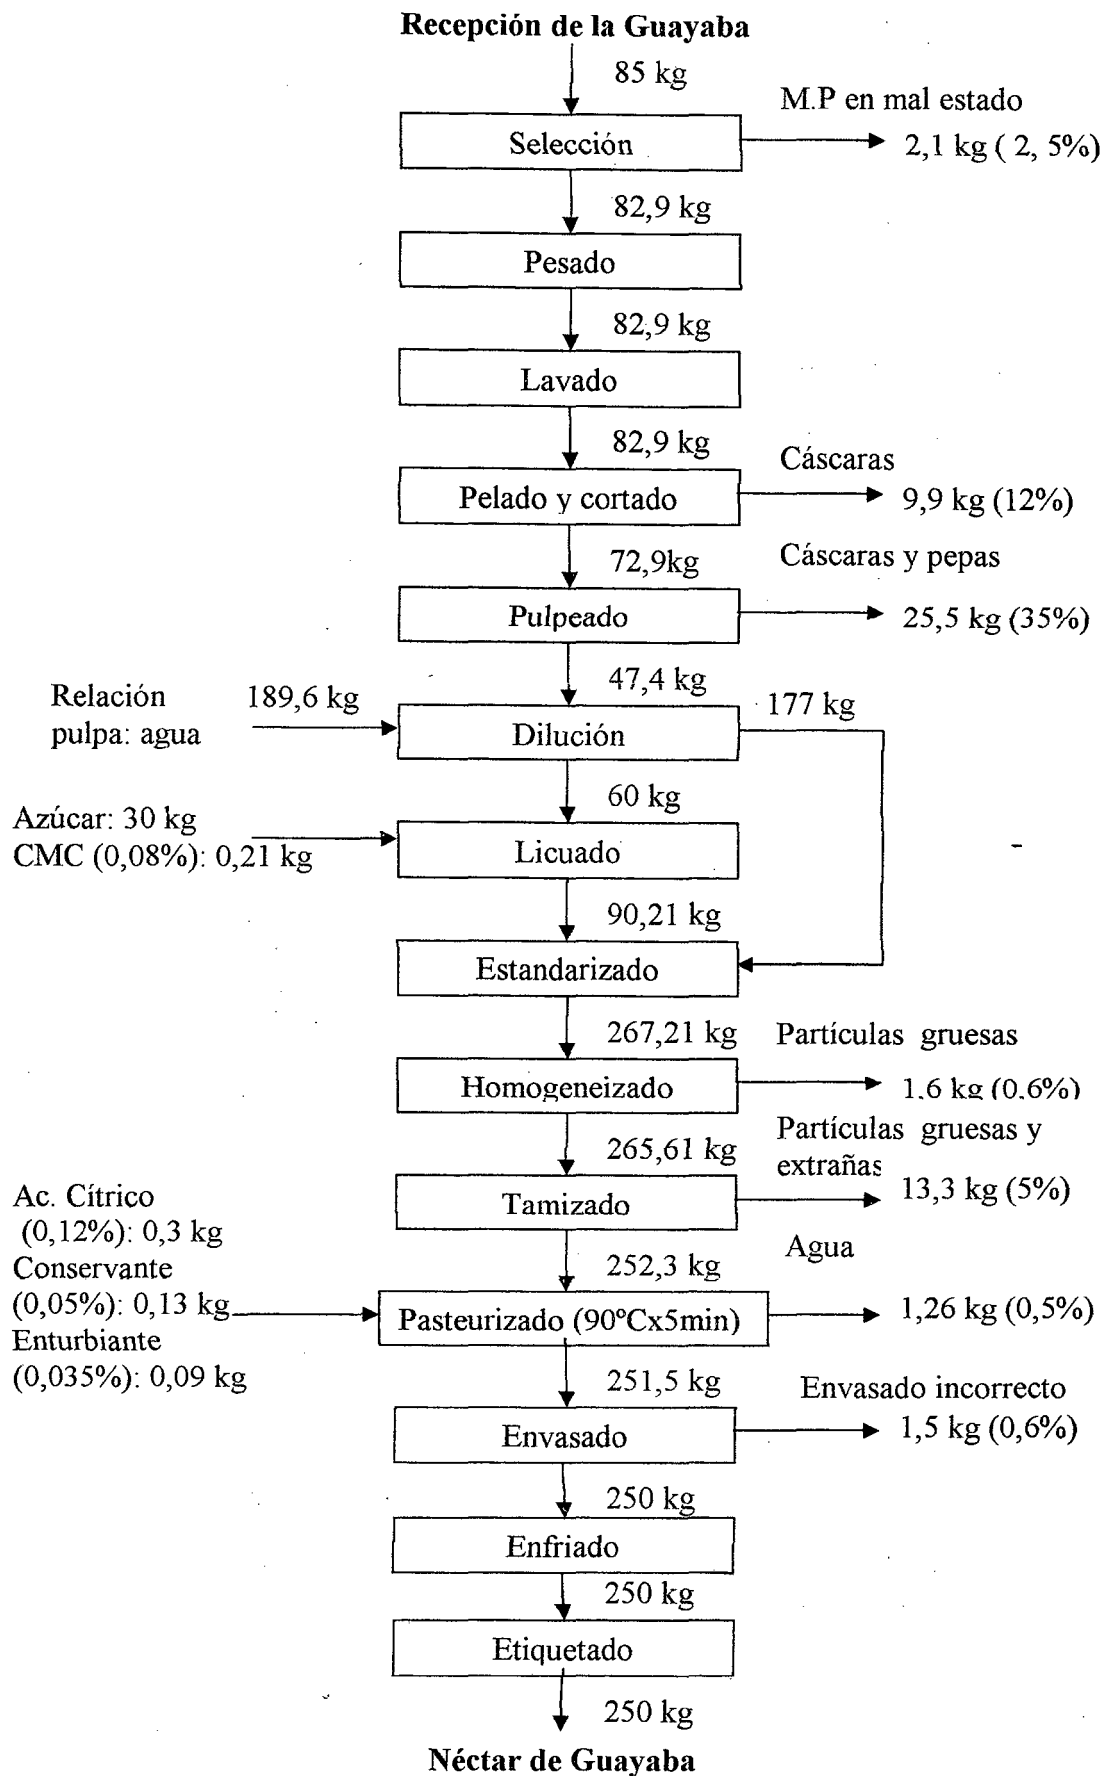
Recepción de la Guayaba

85 kg

Selección

M.P en mal estado

2,1 kg ( 2, 5%)

82,9 kg

Pesado

82,9 kg

Lavado

82,9 kg

Pelado y cortado

Cáscaras

9,9 kg (12%)

72,9kg

Pulpeado

Cáscaras y pepas

25,5 kg (35%)

47,4 kg

Relación pulpa: agua

189,6 kg

Dilución

177 kg

60 kg

Azúcar: 30 kg
CMC (0,08%): 0,21 kg

Licuado

90,21 kg

Estandarizado

267,21 kg

Homogeneizado

Partículas gruesas

1,6 kg (0,6%)

265,61 kg

Tamizado

Partículas gruesas y extrañas

13,3 kg (5%)

Ac. Cítrico (0,12%): 0,3 kg
Conservante (0,05%): 0,13 kg
Enturbiante (0,035%): 0,09 kg

252,3 kg

Pasteurizado (90°Cx5min)

Agua

1,26 kg (0,5%)

251,5 kg

Envasado

Envasado incorrecto

1,5 kg (0,6%)

250 kg

Enfriado

250 kg

Etiquetado

250 kg

Néctar de Guayaba